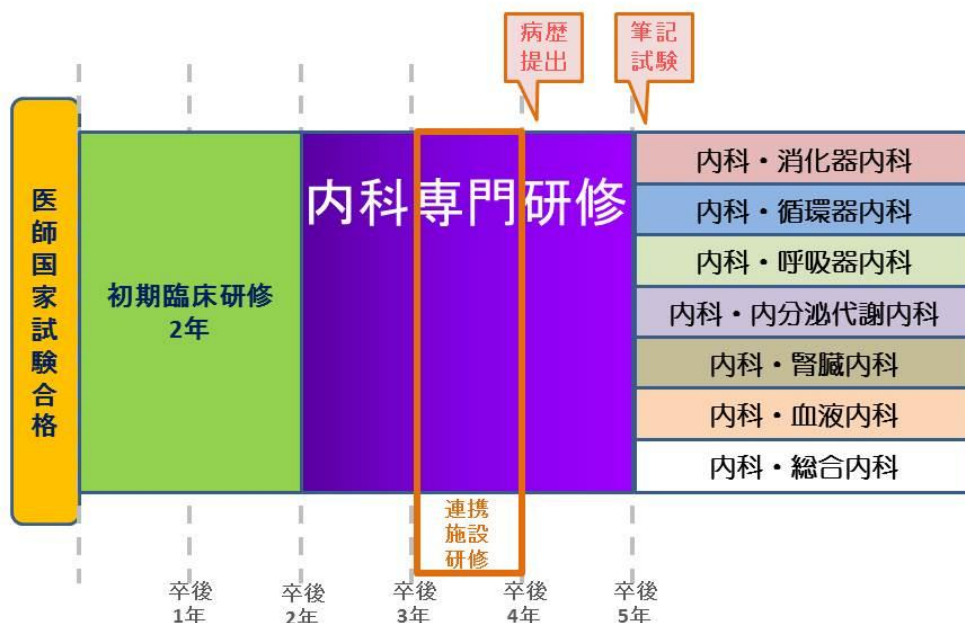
病歴提出

筆記試験

医師国家試験合格

初期臨床研修
2年

内科専門研修

内科・消化器内科
内科・循環器内科
内科・呼吸器内科
内科・内分泌代謝内科
内科・腎臓内科
内科・血液内科
内科・総合内科

連携施設研修

卒後1年
卒後2年
卒後3年
卒後4年
卒後5年